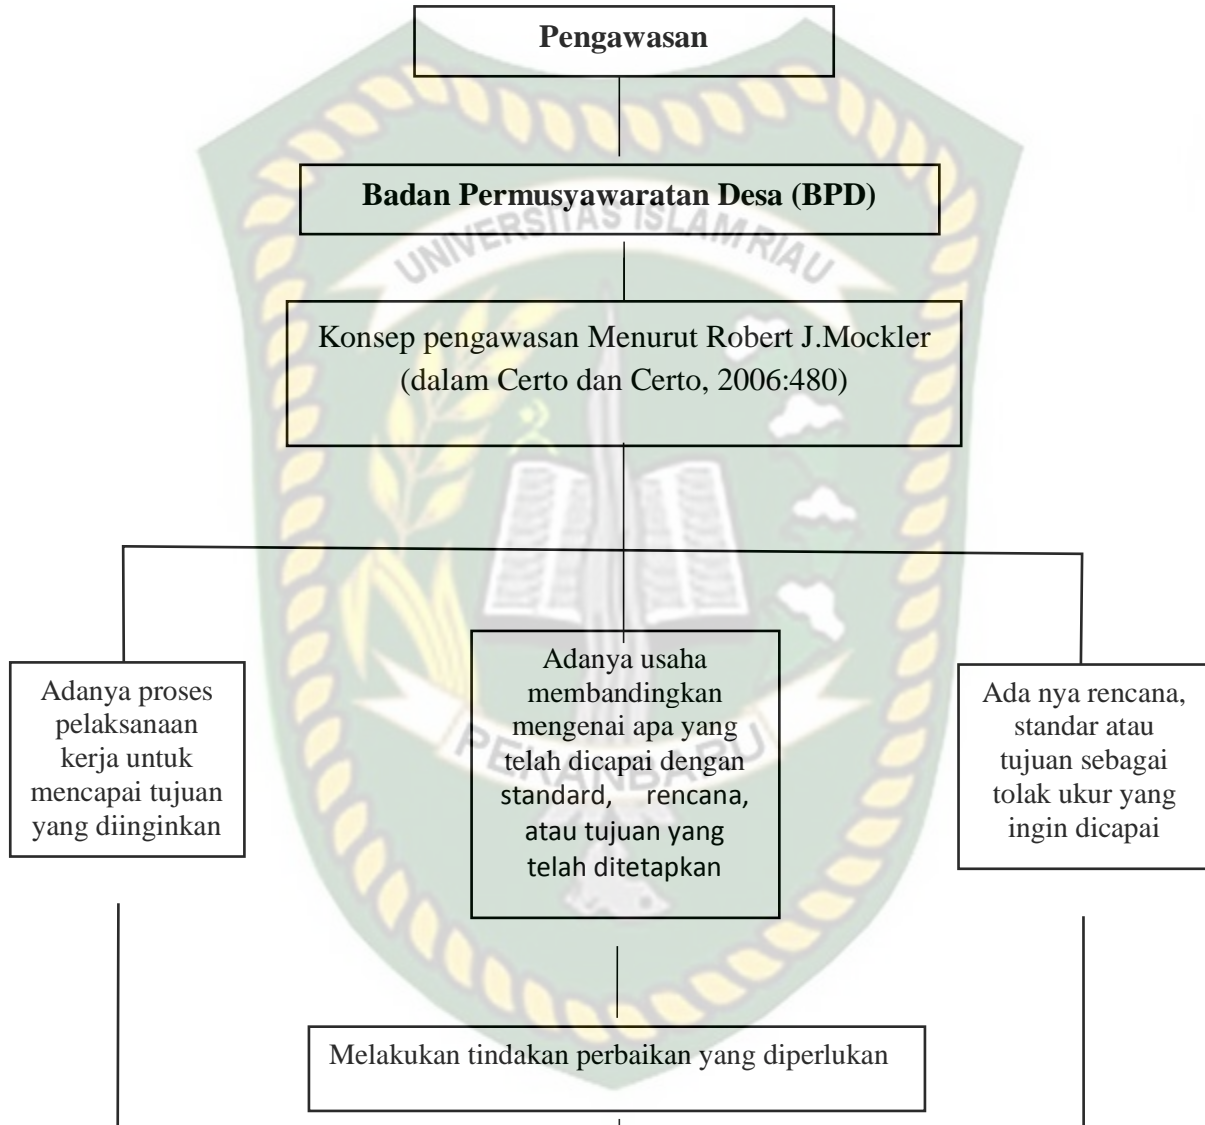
Pengawasan

Badan Permusyawaratan Desa (BPD)

UNIVERSITAS ISLAM RIAU

Konsep pengawasan Menurut Robert J.Mockler (dalam Certo dan Certo, 2006:480)

Adanya proses pelaksanaan kerja untuk mencapai tujuan yang diinginkan

Adanya usaha membandingkan mengenai apa yang telah dicapai dengan standard, rencana, atau tujuan yang telah ditetapkan

Ada nya rencana, standar atau tujuan sebagai tolak ukur yang ingin dicapai

PEKANBARU

Melakukan tindakan perbaikan yang diperlukan